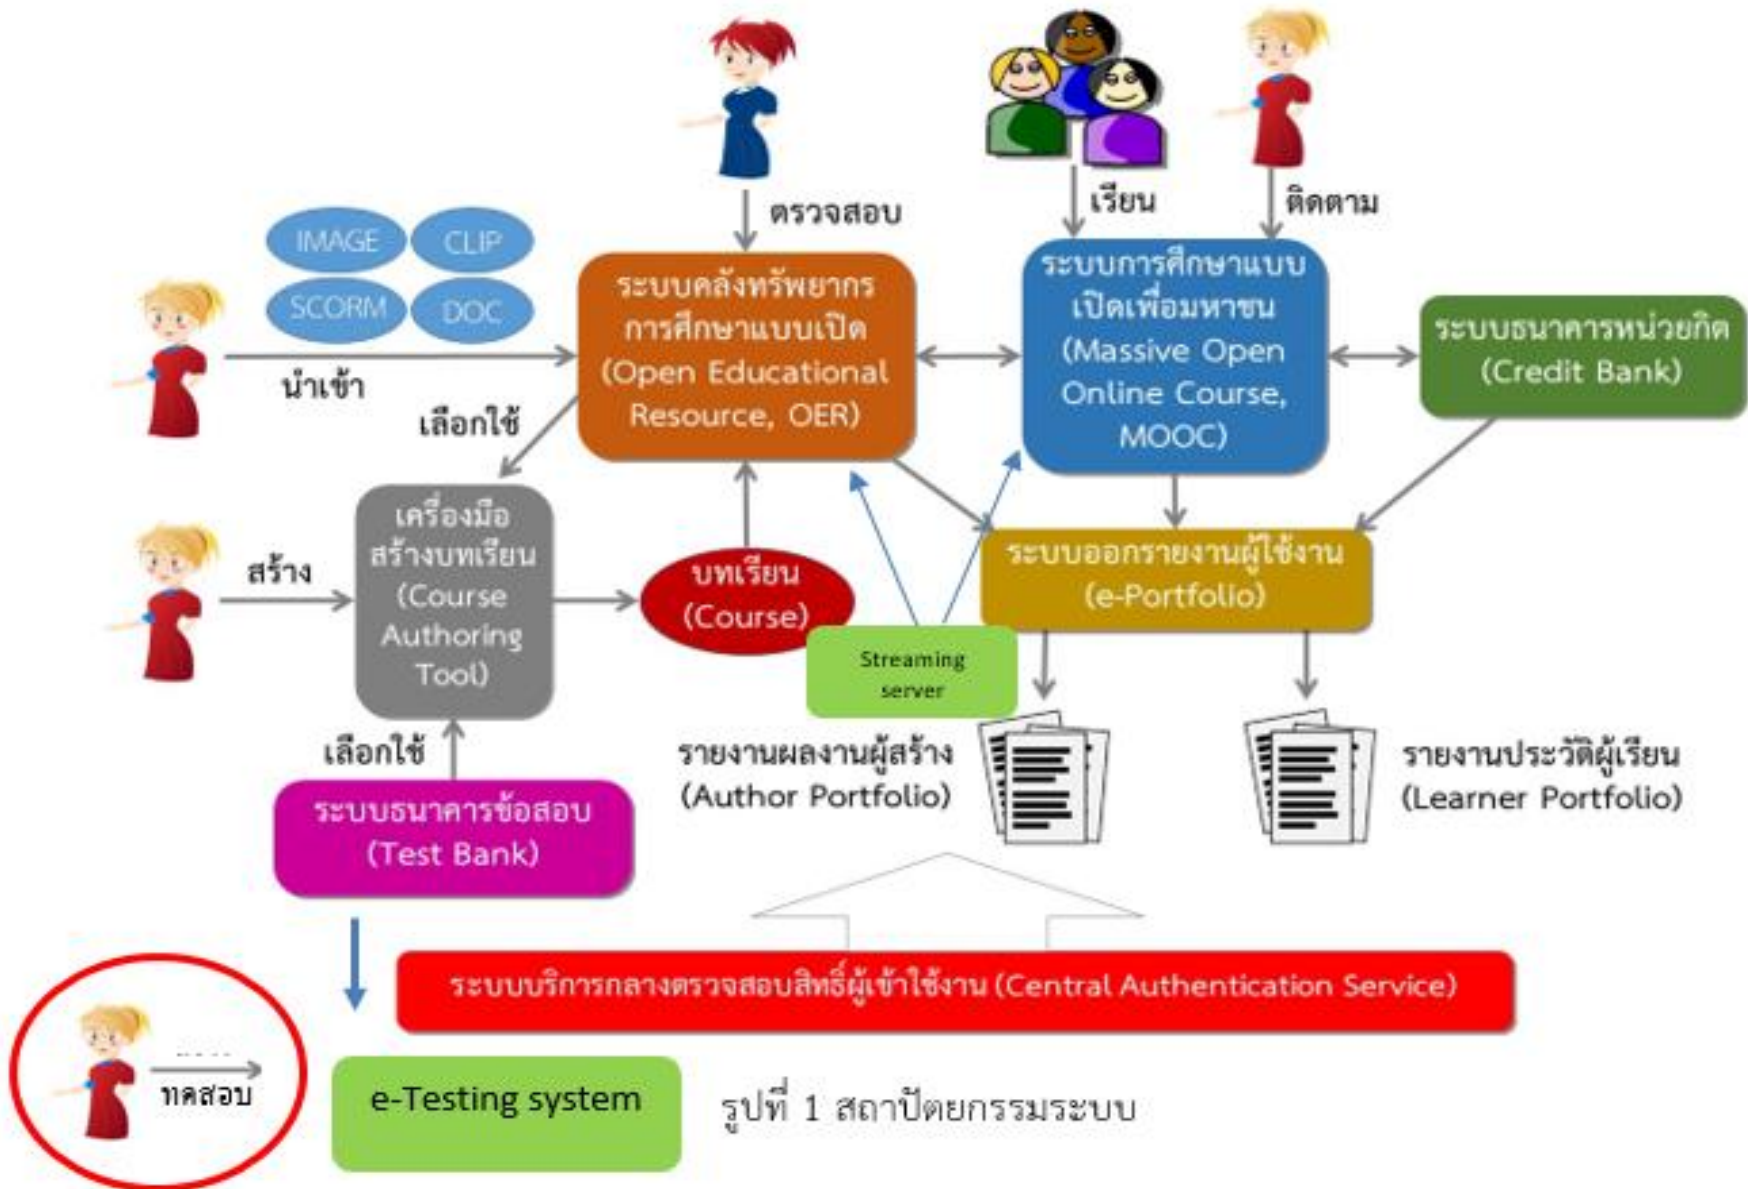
ตรวจสอบ

เรียน

ติดตาม

IMAGE
CLIP
SCORM
DOC

นำเข้า

ระบบคลังทรัพยากรการศึกษาแบบเปิด (Open Educational Resource, OER)

ระบบการศึกษาแบบเปิดเพื่อมหาชน (Massive Open Online Course, MOOC)

ระบบธนาคารหน่วยกิต (Credit Bank)

เลือกใช้

สร้าง

เครื่องมือสร้างบทเรียน (Course Authoring Tool)

บทเรียน (Course)

Streaming server

ระบบออกรายงานผู้ใช้งาน (e-Portfolio)

เลือกใช้

รายงานผลงานผู้สร้าง (Author Portfolio)

รายงานประวัติผู้เรียน (Learner Portfolio)

ระบบธนาคารข้อสอบ (Test Bank)

ระบบบริการกลางตรวจสอบสิทธิ์ผู้เข้าใช้งาน (Central Authentication Service)

ทดสอบ

e-Testing system

รูปที่ 1 สถาปัตยกรรมระบบ